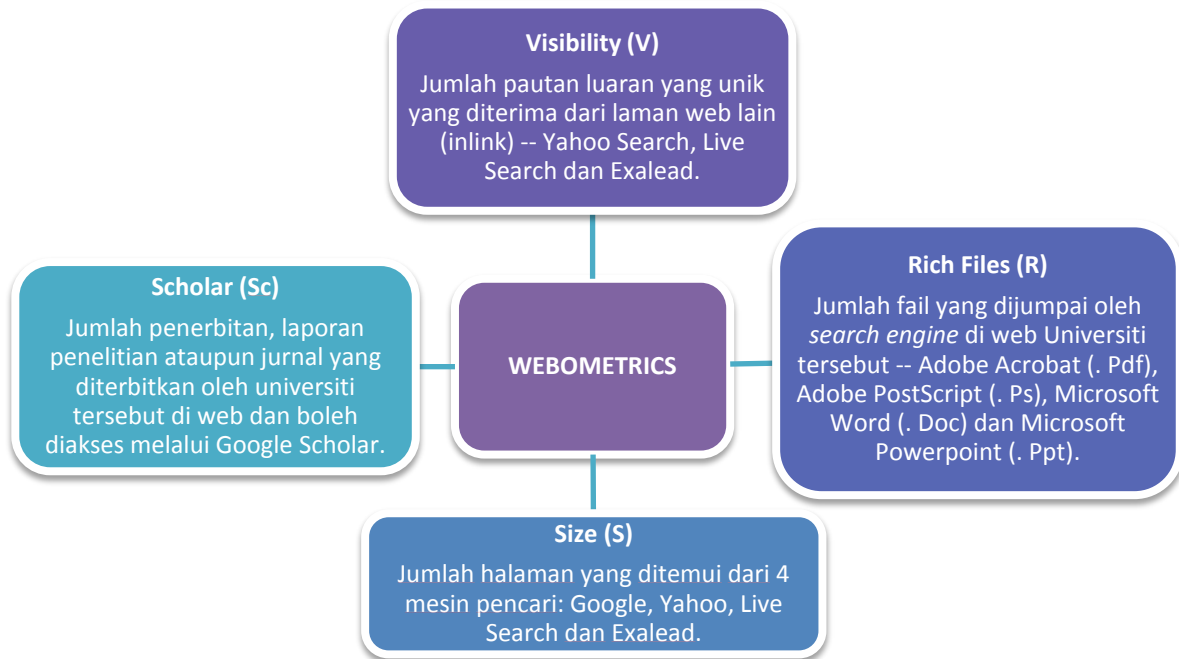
Visibility (V)
Jumlah pautan luaran yang unik yang diterima dari laman web lain (inlink) -- Yahoo Search, Live Search dan Exalead.

Scholar (Sc)
Jumlah penerbitan, laporan penelitian ataupun jurnal yang diterbitkan oleh universiti tersebut di web dan boleh diakses melalui Google Scholar.

WEBOMETRICS

Rich Files (R)
Jumlah fail yang dijumpai oleh *search engine* di web Universiti tersebut -- Adobe Acrobat (. Pdf), Adobe PostScript (. Ps), Microsoft Word (. Doc) dan Microsoft Powerpoint (. Ppt).

Size (S)
Jumlah halaman yang ditemui dari 4 mesin pencari: Google, Yahoo, Live Search dan Exalead.